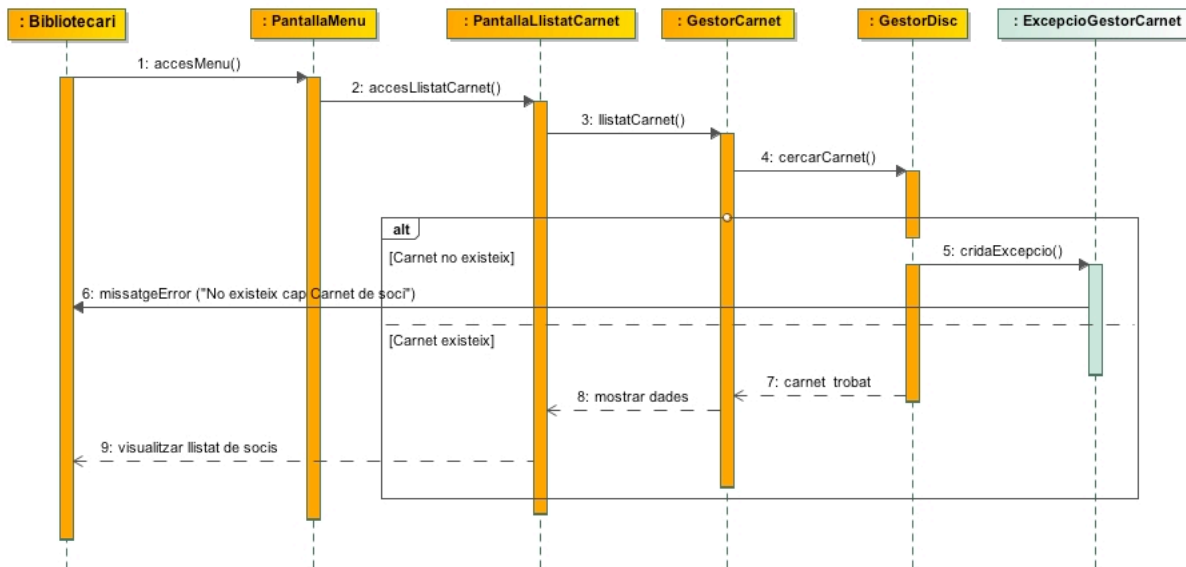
: Bibliotecari

: PantallaMenu

: PantallaLlistatCarnet

: GestorCarnet

: GestorDisc

: ExcepcioGestorCarnet

1: accesMenu()

2: accesLlistatCarnet()

3: llistatCarnet()

4: cercarCarnet()

alt

[Carnet no existeix]

5: cridaExcepcio()

6: missatgeError ("No existeix cap Carnet de soci")

[Carnet existeix]

7: carnet trobat

8: mostrar dades

9: visualitzar llistat de socis